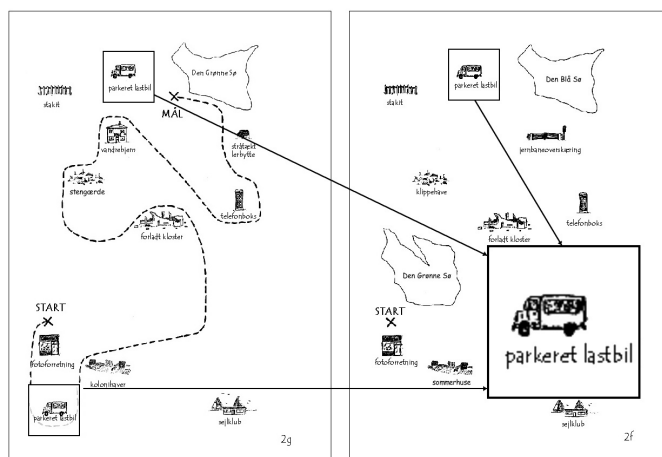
parkeret lastbil

Den Grønne Sø

stakit

MÅL

vandrehjem

stråtækt lerhytte

stengærde

telefonboks

forladt kloster

START

fotoforretning

kolonihaver

parkeret lastbil

sejlklub

2g

parkeret lastbil

Den Blå Sø

stakit

jernbaneoverkøring

klippehave

telefonboks

forladt kloster

Den Grønne Sø

START

fotoforretning

sommerhuse

parkeret lastbil

sejlklub

2f